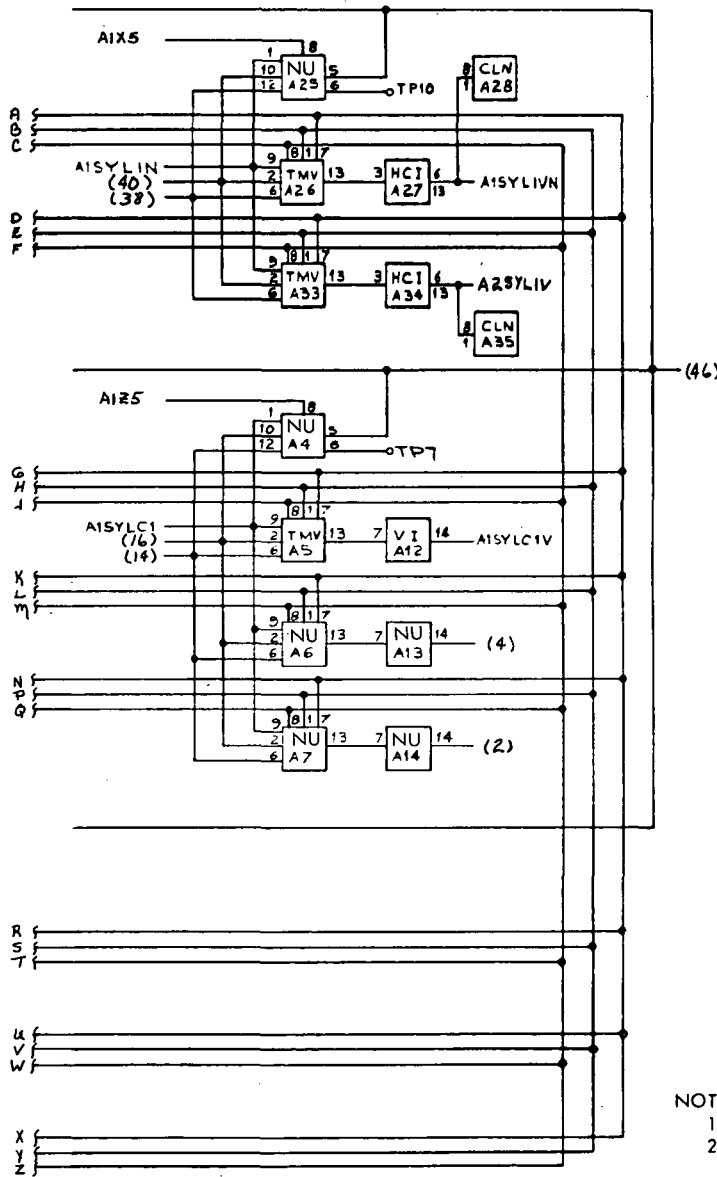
A1X5
1 8
10 NU 5
12 A25 6
TP10
8 CLN
1 A28
A
B
C
A1SYLIN
(40)
(38)
9 8 1 7
2 TMV 13
6 A26
3 HCI 6
A27 13
A1SYLIVN
D
E
F
9 8 1 7
2 TMV 13
6 A33
3 HCI 6
A34 13
A2SYLIV
8 CLN
1 A35
(46)
A1Z5
1 8
10 NU 5
12 A4 6
TP7
G
H
J
A1SYLC1
(16)
(14)
9 8 1 7
2 TMV 13
6 A5
7 VI 14
A12
A1SYLC1V
K
L
M
9 8 1 7
2 NU 13
6 A6
7 NU 14
A13
(4)
N
P
Q
9 8 1 7
2 NU 13
6 A7
7 NU 14
A14
(2)
R
S
T
U
V
W
X
Y
Z
NOT
1
2